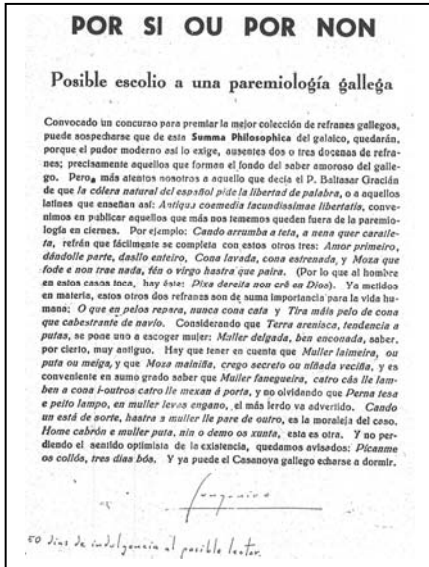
POR SI OU POR NON

Posible escolio a una paremiología gallega

Convocado un concurso para premiar la mejor colección de refranes gallegos, puede sospecharse que de esta Summa Philosophica del galaico, quedarán, porque el pudor moderno así lo exige, ausentes dos o tres docenas de refranes; precisamente aquellos que forman el fondo del saber amoroso del gallego. Pero, más atentos nosotros a aquello que decía el P. Baltasar Gracián de que la cólera natural del español pide la libertad de palabra, o a aquellos latines que enseñan así: Antiqua coemedia facundissimae libertatis, convenimos en publicar aquellos que más nos tememos queden fuera de la paremiología en ciernes. Por ejemplo: Cando arrumba a teta, a nena quer caraltete, refrán que fácilmente se completa con estos otros tres: Amor primeiro, dándolle parte, daslle enteiro, Cona lavada, cona estrenada, y Moza que fode e non trae nada, fén o virgo hastra que paira. (Por lo que al hombre en estos casos toca, hay éste: Pixa dereita non crê en Dios). Ya metidos en materia, estos otros dos refranes son de suma importancia para la vida humana: O que en pelos repara, nunca cona cata y Tira máis pelo de cona que cabestrante de navío. Considerando que Terra arenisca, tendencia a putas, se pone uno a escoger mujer: Muller delgada, ben enconada, saber, por cierto, muy antiguo. Hay que tener en cuenta que Muller laimeira, ou puta ou meiga, y que Moza mainiña, crego secreto ou niñada veciña, y es conveniente en sumo grado saber que Muller fanegueira, catro cás lle lamben a cona i-outros catro lle mexan á porta, y no olvidando que Perna tesa e peito lampo, en muller levas engano, el más lerdo va advertido. Cando un está de norte, hastra a muller lle pare de outro, es la moraleja del caso. Home cabrón e muller puta, nin o demo os xunta, esta es otra. Y no perdiendo el sentido optimista de la existencia, quedamos avisados: Pícanme os collóns, tres días bôs. Y ya puede el Casanova gallego echarse a dormir.

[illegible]

50 días de indulgencia al posible lector.